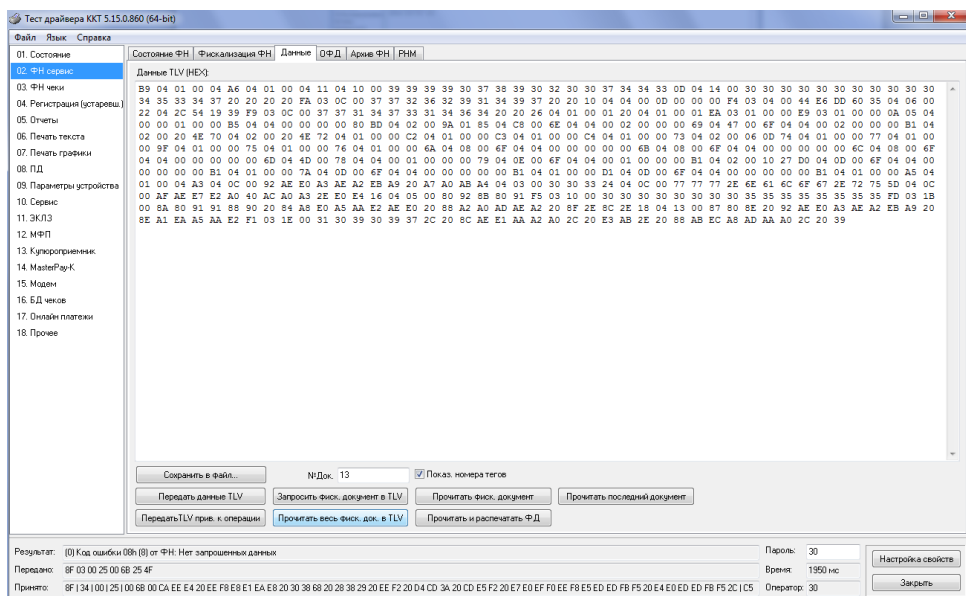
Тест драйвера ККТ 5.15.0.860 (64-bit)

Файл Язык Справка

01. Состояние
02. ФН сервис
03. ФН чеки
04. Регистрация (устаревш.)
05. Отчеты
06. Печать текста
07. Печать графики
08. ПД
09. Параметры устройства
10. Сервис
11. ЭКЛЗ
12. МФП
13. Купюроприемник
14. MasterPay-K
15. Модем
16. БД чеков
17. Онлайн платежи
18. Прочее

Состояние ФН | Фискализация ФН | Данные | ОФД | Архив ФН | РНМ

Данные TLV (HEX):

B9 04 01 00 04 A6 04 01 00 04 11 04 10 00 39 39 39 39 30 37 38 39 30 32 30 30 37 34 34 33 0D 04 14 00 30 30 30 30 30 30 30 30 30 30 34 35 33 34 37 20 20 20 20 FA 03 0C 00 37 37 32 36 32 39 31 34 39 37 20 20 10 04 04 00 0D 00 00 00 F4 03 04 00 44 E6 DD 60 35 04 06 00 22 04 2C 54 19 39 F9 03 0C 00 37 37 31 34 37 33 31 34 36 34 20 20 26 04 01 00 01 20 04 01 00 01 EA 03 01 00 00 E9 03 01 00 00 0A 05 04 00 00 01 00 00 B5 04 04 00 00 00 00 80 BD 04 02 00 9A 01 85 04 C8 00 6E 04 04 00 02 00 00 00 69 04 47 00 6F 04 04 00 02 00 00 00 B1 04 02 00 20 4E 70 04 02 00 20 4E 72 04 01 00 00 C2 04 01 00 00 C3 04 01 00 00 C4 04 01 00 00 73 04 02 00 06 0D 74 04 01 00 00 77 04 01 00 00 9F 04 01 00 00 75 04 01 00 00 76 04 01 00 00 6A 04 08 00 6F 04 04 00 00 00 00 00 6B 04 08 00 6F 04 04 00 00 00 00 00 6C 04 08 00 6F 04 04 00 00 00 00 00 6D 04 4D 00 78 04 04 00 01 00 00 00 79 04 0E 00 6F 04 04 00 01 00 00 00 B1 04 02 00 10 27 D0 04 0D 00 6F 04 04 00 00 00 00 00 B1 04 01 00 00 7A 04 0D 00 6F 04 04 00 00 00 00 00 B1 04 01 00 00 D1 04 0D 00 6F 04 04 00 00 00 00 00 B1 04 01 00 00 A5 04 01 00 04 A3 04 0C 00 92 AE E0 A3 AE A2 EB A9 20 A7 A0 AB A4 04 03 00 30 30 33 24 04 0C 00 77 77 77 2E 6E 61 6C 6F 67 2E 72 75 5D 04 0C 00 AF AE E7 E2 A0 40 AC A0 A3 2E E0 E4 16 04 05 00 80 92 8B 80 91 F5 03 10 00 30 30 30 30 30 30 30 30 35 35 35 35 35 35 35 35 FD 03 1B 00 8A 80 91 91 88 90 20 84 A8 E0 A5 AA E2 AE E0 20 88 A2 A0 AD AE A2 20 8F 2E 8C 2E 18 04 13 00 87 80 8E 20 92 AE E0 A3 AE A2 EB A9 20 8E A1 EA A5 AA E2 F1 03 1E 00 31 30 39 30 39 37 2C 20 8C AE E1 AA A2 A0 2C 20 E3 AB 2E 20 88 AB EC A8 AD AA A0 2C 20 39

Сохранить в файл...
№Док. 13
Показ. номера тегов
Передать данные TLV
Запросить фиск. документ в TLV
Прочитать фиск. документ
Прочитать последний документ
ПередатьTLV прив. к операции
Прочитать весь фиск. док. в TLV
Прочитать и распечатать ФД

Результат: (0) Код ошибки 08h (8) от ФН: Нет запрошенных данных
Передано: 8F 03 00 25 00 6B 25 4F
Принято: 8F | 34 | 00 | 25 | 00 6B 00 CA EE E4 20 EE F8 E8 E1 EA E8 20 30 38 68 20 28 38 29 20 EE F2 20 D4 CD 3A 20 CD E5 F2 20 E7 E0 EF F0 EE F8 E5 ED ED FB F5 20 E4 E0 ED ED FB F5 2C | C5

Пароль: 30
Время: 1950 мс
Оператор: 30

Настройка свойств
Закрыть